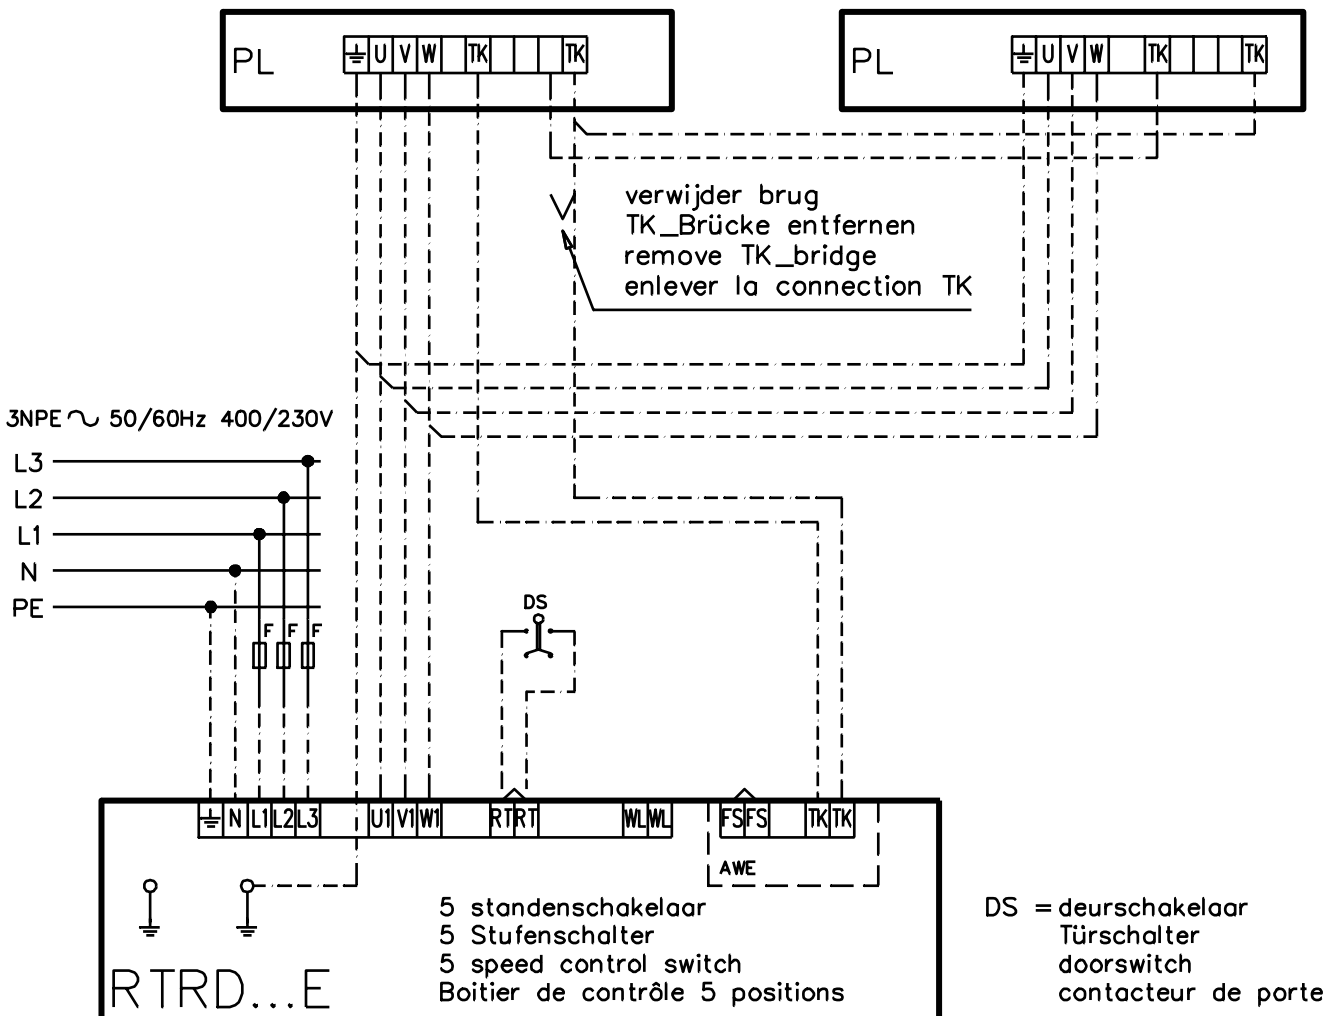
PL ⏚ U V W TK TK

PL ⏚ U V W TK TK

verwijder brug
TK_Brücke entfernen
remove TK_bridge
enlever la connection TK

3NPE ∿ 50/60Hz 400/230V

L3
L2
L1
N
PE

F F F

DS

⏚ N L1 L2 L3 U1 V1 W1 RT RT WL WL FS FS TK TK

AWE

5 standenschakelaar
5 Stufenschalter
5 speed control switch
Boitier de contrôle 5 positions

DS = deurschakelaar
Türschalter
doorswitch
contacteur de porte

RTRD...E